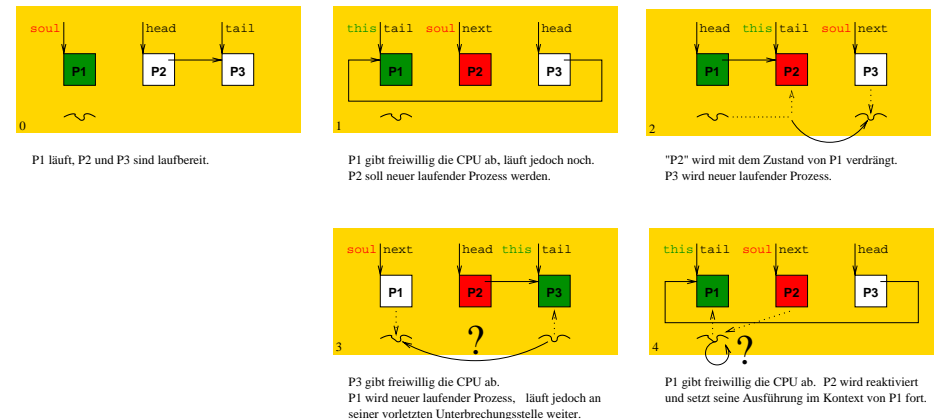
soul head tail
P1 P2 P3
0

P1 läuft, P2 und P3 sind laufbereit.

this tail soul next head
P1 P2 P3
1

P1 gibt freiwillig die CPU ab, läuft jedoch noch. P2 soll neuer laufender Prozess werden.

head this tail soul next
P1 P2 P3
2

"P2" wird mit dem Zustand von P1 verdrängt. P3 wird neuer laufender Prozess.

soul next head this tail
P1 P2 P3
?
3

P3 gibt freiwillig die CPU ab. P1 wird neuer laufender Prozess, läuft jedoch an seiner vorletzten Unterbrechungsstelle weiter.

this tail soul next head
P1 P2 P3
?
4

P1 gibt freiwillig die CPU ab. P2 wird reaktiviert und setzt seine Ausführung im Kontext von P1 fort.